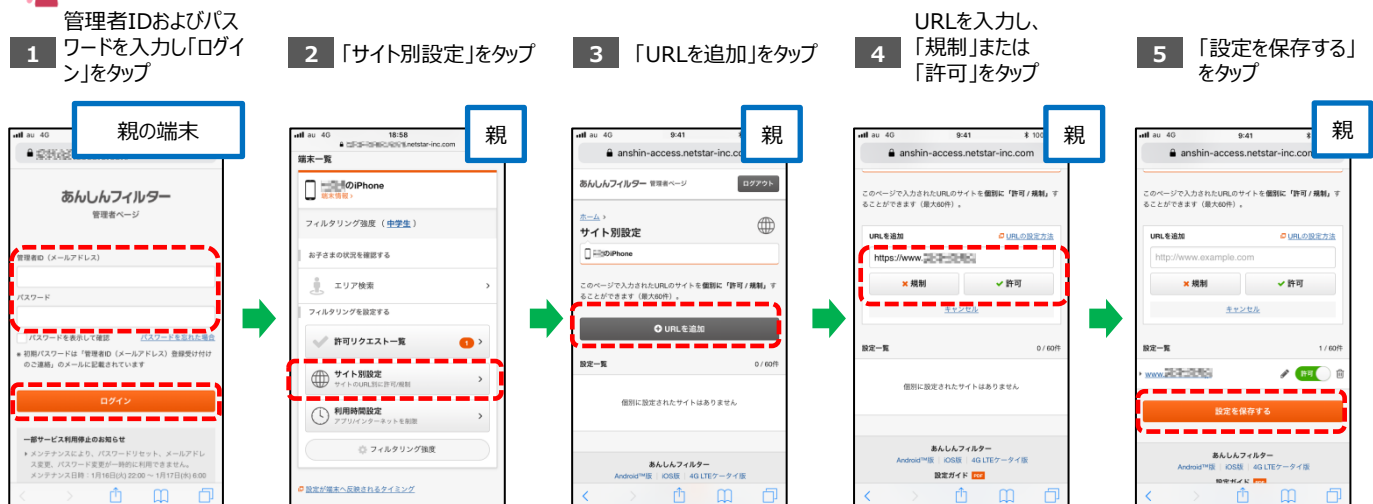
1 管理者IDおよびパスワードを入力し「ログイン」をタップ

2 「サイト別設定」をタップ

3 「URLを追加」をタップ

4 URLを入力し、「規制」または「許可」をタップ

5 「設定を保存する」をタップ

親の端末

au 4G

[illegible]

あんしんフィルター
管理者ページ

管理者ID（メールアドレス）

パスワード

パスワードを表示して確認　パスワードを忘れた場合

※ 初期パスワードは「管理者ID（メールアドレス）登録受け付けのご連絡」のメールに記載されています

ログイン

一部サービス利用停止のお知らせ

・メンテナンスにより、パスワードリセット、メールアドレス変更、パスワード変更が一時的に利用できません。
・メンテナンス日時：1月16日(火) 22:00 ～ 1月17日(水) 6:00

親

au 4G　18:58
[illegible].netstar-inc.com

端末一覧

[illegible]のiPhone
端末情報 ›

フィルタリング強度（中学生）

お子さまの状況を確認する

エリア検索

フィルタリングを設定する

許可リクエスト一覧　1

サイト別設定
サイトのURL別に許可/規制

利用時間設定
アプリインターネットを制御

フィルタリング強度

設定が端末へ反映されるタイミング

親

au 4G　9:41
anshin-access.netstar-inc.com

あんしんフィルター 管理者ページ　ログアウト

ホーム ›
サイト別設定

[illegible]のiPhone

このページで入力されたURLのサイトを個別に「許可 / 規制」することができます（最大60件）。

URLを追加

設定一覧　0 / 60件

個別に設定されたサイトはありません

あんしんフィルター
Android™版 | iOS版 | 4G LTEケータイ版

親

9:41
anshin-access.netstar-inc.com

このページで入力されたURLのサイトを個別に「許可 / 規制」することができます（最大60件）。

URLを追加　URLの設定方法

https://www.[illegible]

× 規制　✓ 許可

キャンセル

設定一覧　0 / 60件

個別に設定されたサイトはありません

あんしんフィルター
Android™版 | iOS版 | 4G LTEケータイ版
設定ガイド PDF

親

au 4G　9:41
anshin-access.netstar-inc.com

このページで入力されたURLのサイトを個別に「許可 / 規制」することができます（最大60件）。

URLを追加　URLの設定方法

http://www.example.com

× 規制　✓ 許可

キャンセル

設定一覧　1 / 60件

www.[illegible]　許可

設定を保存する

あんしんフィルター
Android™版 | iOS版 | 4G LTEケータイ版
設定ガイド PDF